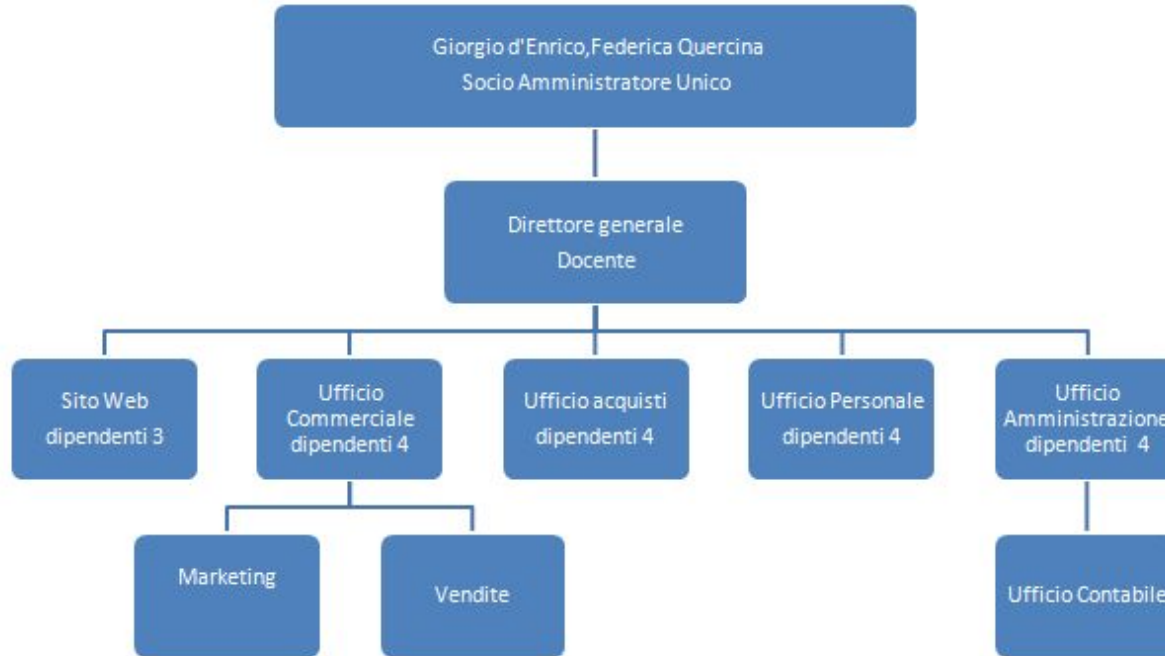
Giorgio d'Enrico,Federica Quercina
Socio Amministratore Unico

Direttore generale
Docente

Sito Web
dipendenti 3

Ufficio
Commerciale
dipendenti 4

Ufficio acquisti
dipendenti 4

Ufficio Personale
dipendenti 4

Ufficio
Amministrazione
dipendenti 4

Marketing

Vendite

Ufficio Contabile